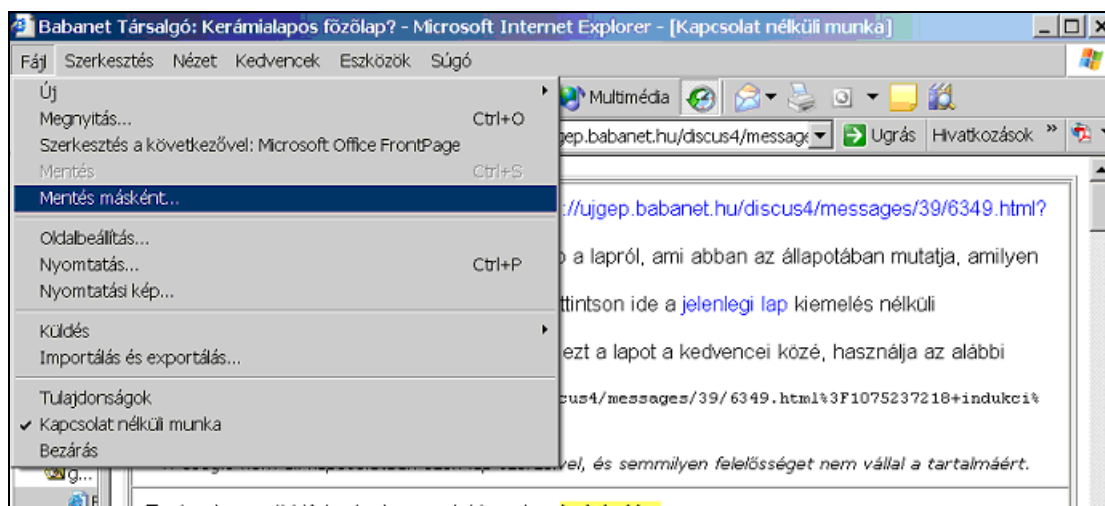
Babanet Társalgó: Kerámialapos főzőlap? - Microsoft Internet Explorer - [Kapcsolat nélküli munka]

Fájl Szerkesztés Nézet Kedvencek Eszközök Súgó

Új
Megnyitás... Ctrl+O
Szerkesztés a következővel: Microsoft Office FrontPage
Mentés Ctrl+S
Mentés másként...
Oldalbeállítás...
Nyomtatás... Ctrl+P
Nyomtatási kép...
Küldés
Importálás és exportálás...
Tulajdonságok
✔ Kapcsolat nélküli munka
Bezárás

Multimédia

gep.babanet.hu/discus4/message Ugrás Hivatkozások »

://ujgep.babanet.hu/discus4/messages/39/6349.html?

a lapról, ami abban az állapotában mutatja, amilyen

ttintson ide a jelenlegi lap kiemelés nélküli

ezt a lapot a kedvencei közé, használja az alábbi

cus4/messages/39/6349.html%3F1075237218+indukci%

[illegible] és semmilyen felelősséget nem vállal a tartalmáért.

g...